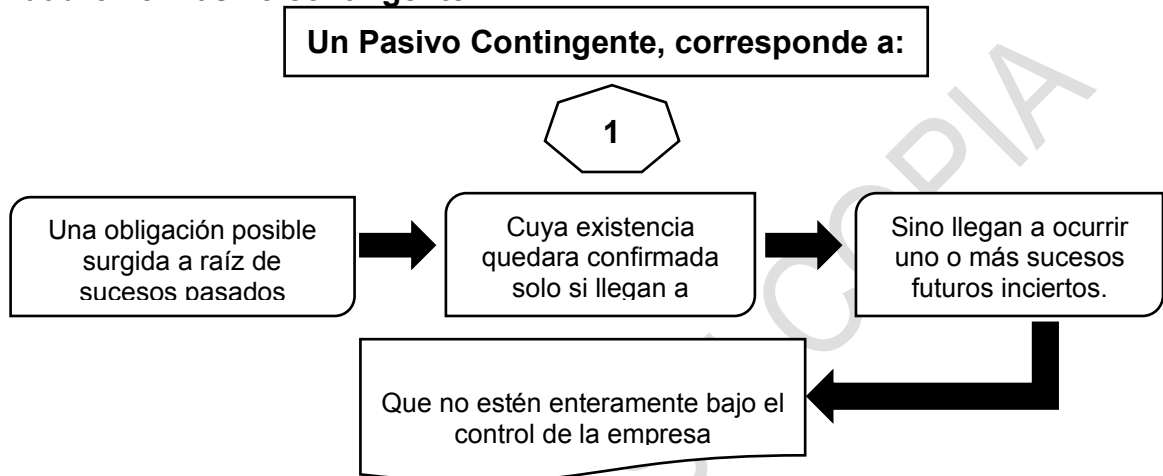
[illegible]

Un Pasivo Contingente, corresponde a:

1

Una obligación posible surgida a raíz de sucesos pasados

Cuya existencia quedara confirmada solo si llegan a

Sino llegan a ocurrir uno o más sucesos futuros inciertos.

Que no estén enteramente bajo el control de la empresa

COPIA